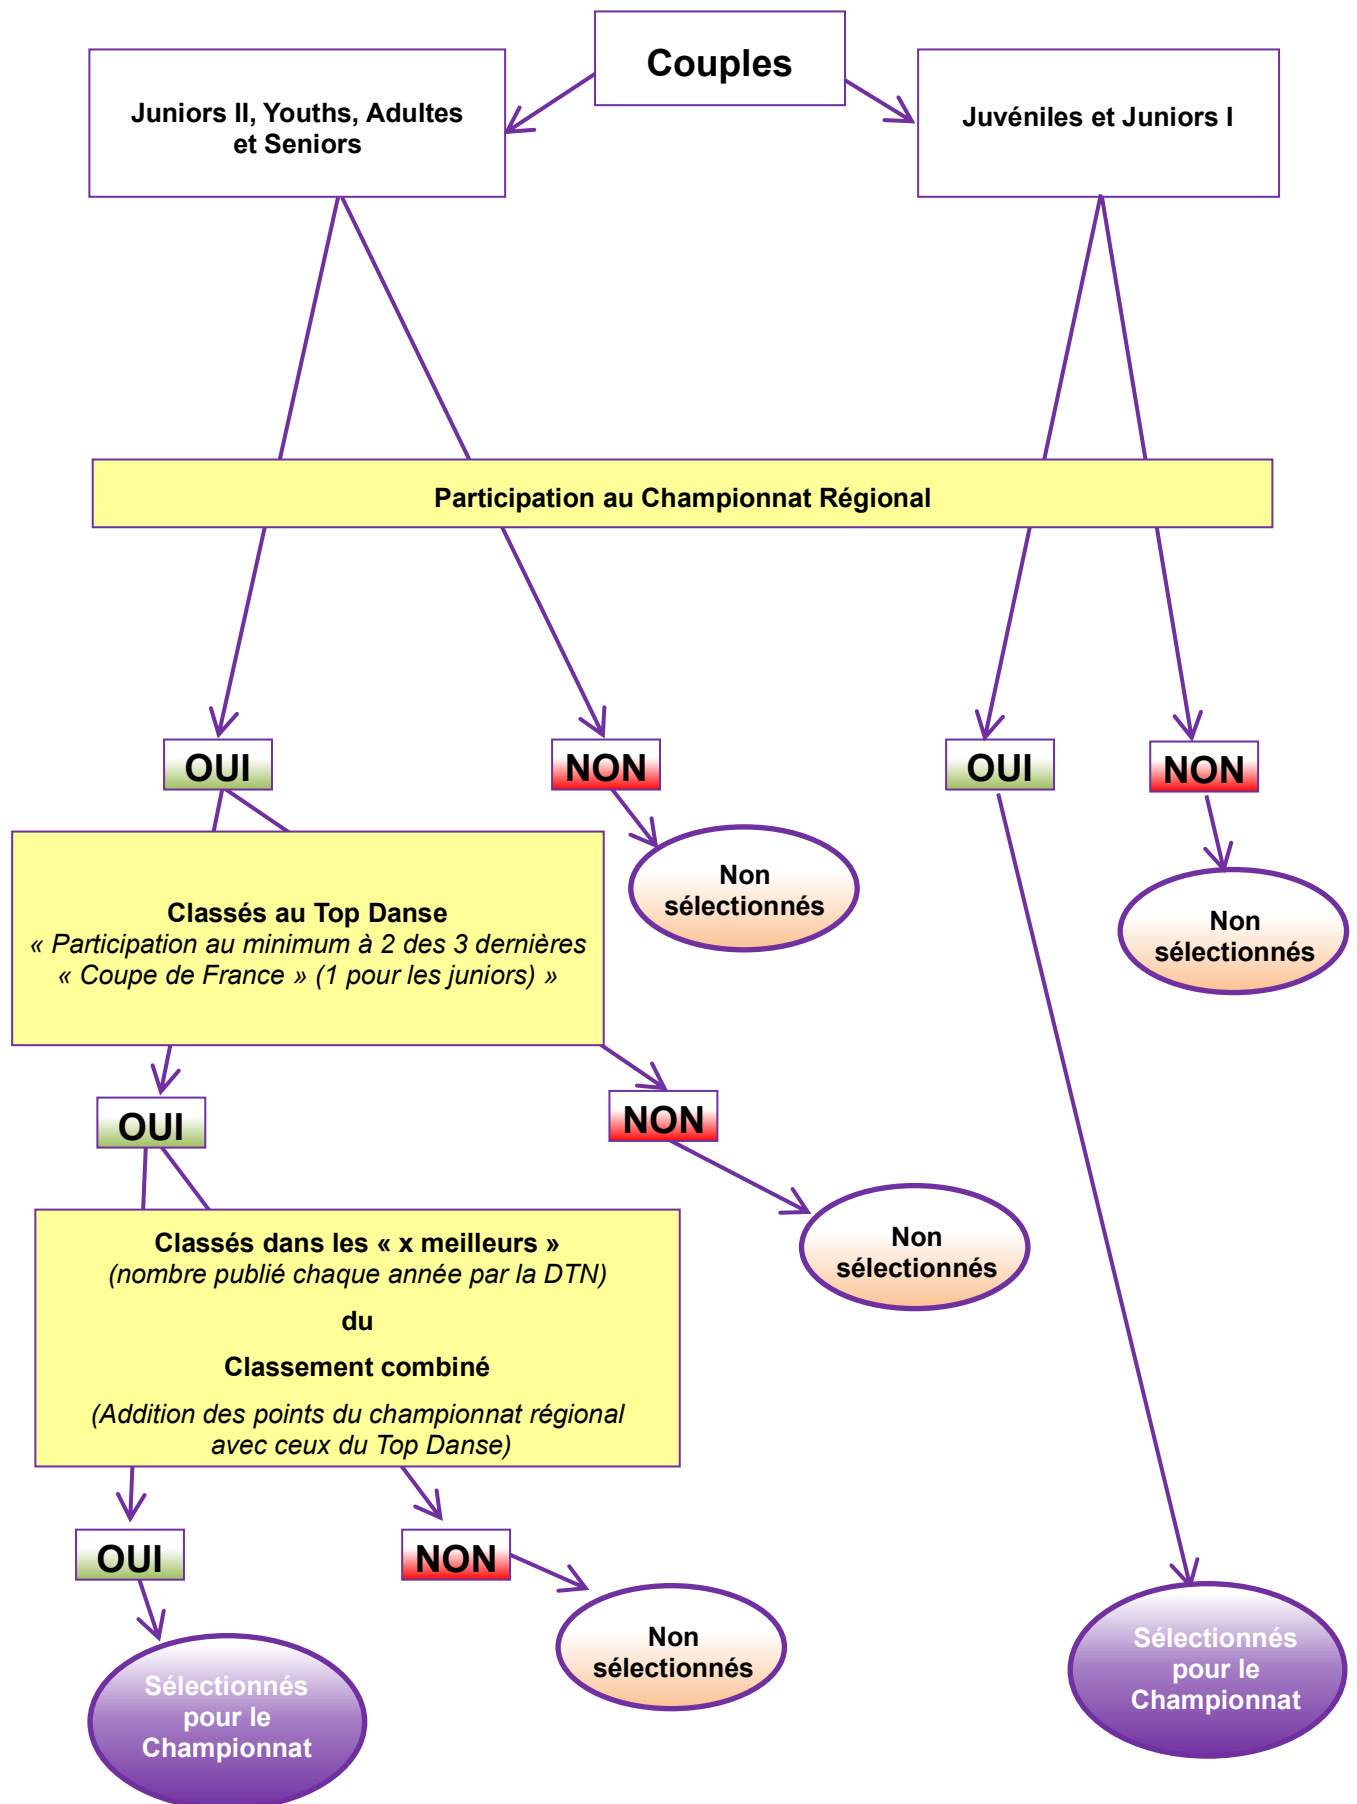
Couples

Juniors II, Youths, Adultes et Seniors

Juvéniles et Juniors I

Participation au Championnat Régional

OUI

NON

OUI

NON

Non sélectionnés

Non sélectionnés

Classés au Top Danse
« Participation au minimum à 2 des 3 dernières « Coupe de France » (1 pour les juniors) »

OUI

NON

Non sélectionnés

Classés dans les « x meilleurs »
(nombre publié chaque année par la DTN)

du

Classement combiné

(Addition des points du championnat régional avec ceux du Top Danse)

OUI

NON

Non sélectionnés

Sélectionnés pour le Championnat

Sélectionnés pour le Championnat